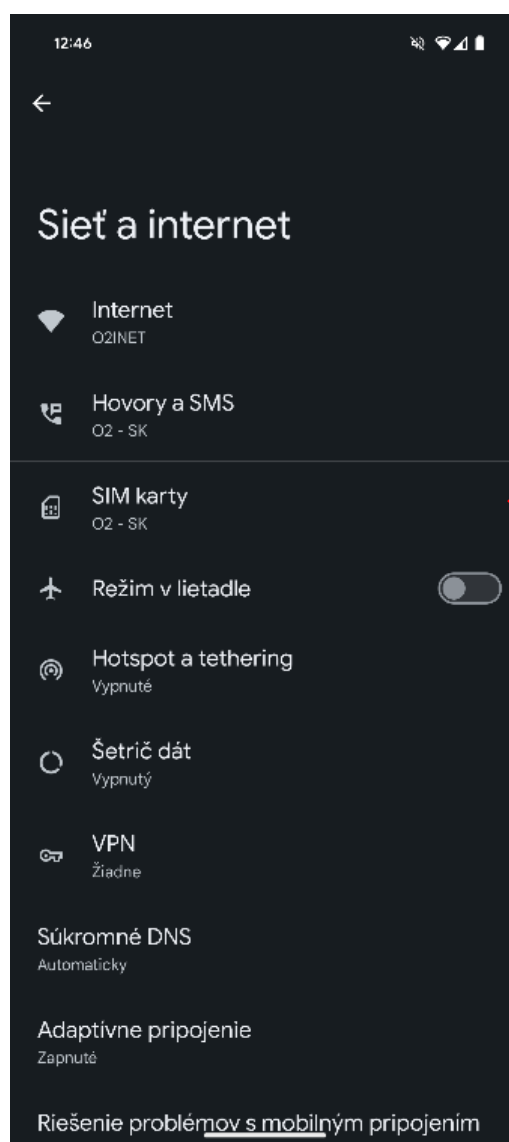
12:46

Sieť a internet

Internet
O2INET

Hovory a SMS
O2 - SK

SIM karty
O2 - SK

Režim v lietadle

Hotspot a tethering
Vypnuté

Šetrič dát
Vypnutý

VPN
Žiadne

Súkromné DNS
Automaticky

Adaptívne pripojenie
Zapnuté

Riešenie problémov s mobilným pripojením